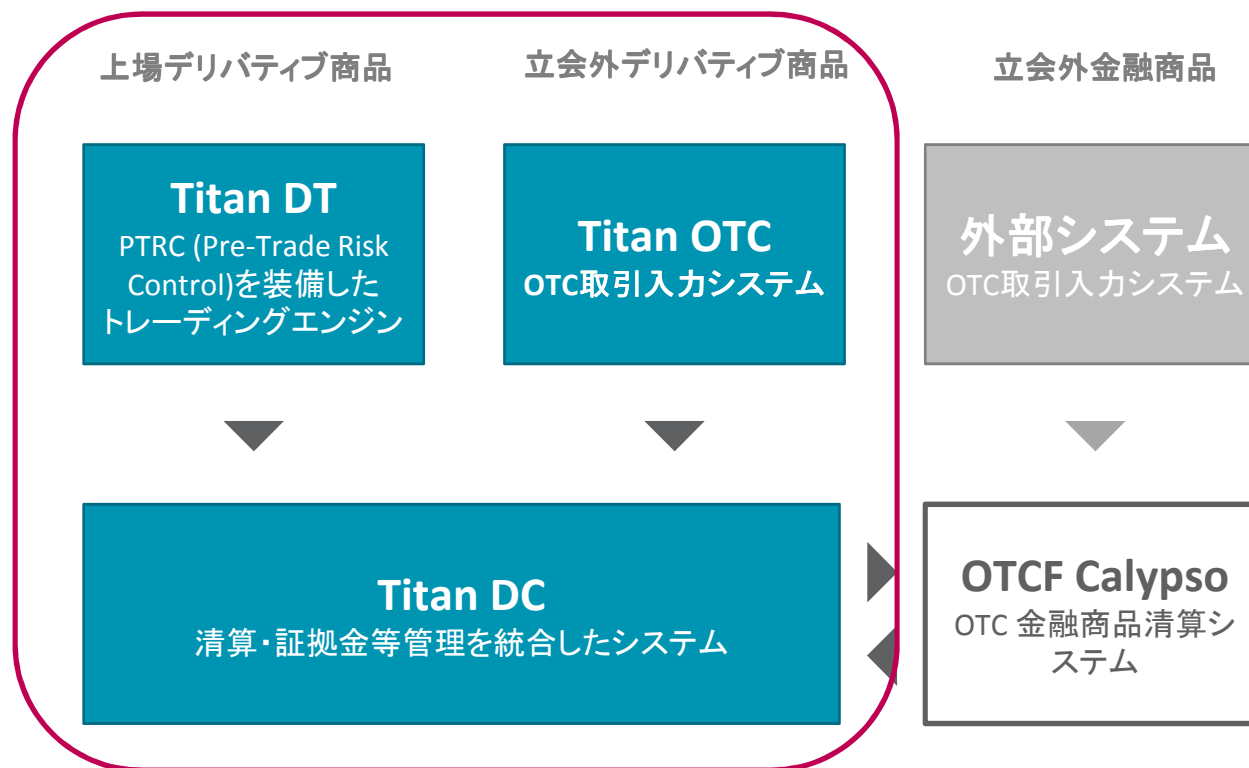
上場デリバティブ商品

立会外デリバティブ商品

立会外金融商品

Titan DT
PTRC (Pre-Trade Risk Control)を装備したトレーディングエンジン

Titan OTC
OTC取引入力システム

外部システム
OTC取引入力システム

Titan DC
清算･証拠金等管理を統合したシステム

OTCF Calypso
OTC 金融商品清算システム